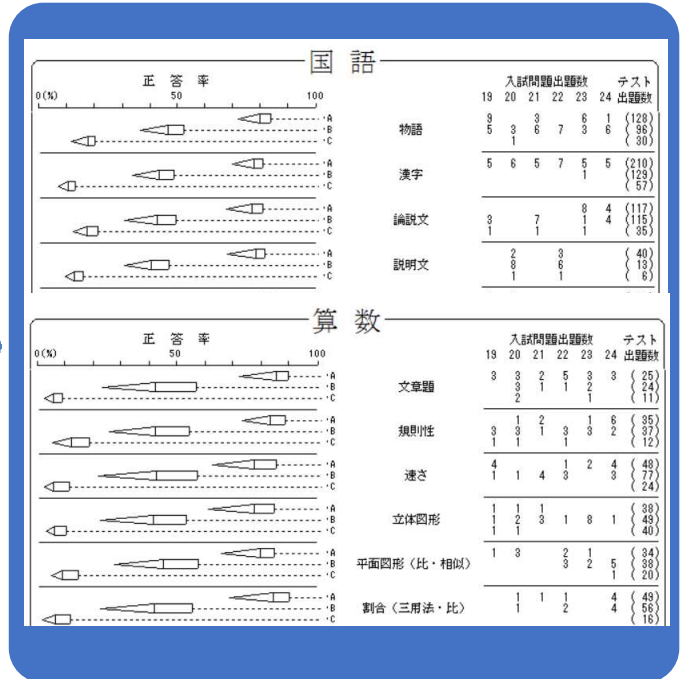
国語

正答率
0(%) 50 100

入試問題出題数
19 20 21 22 23 24
テスト出題数

A B C 物語 9 5 | 3 1 | 3 6 | 7 | 6 3 | 1 6 | (128) (96) (30)

A B C 漢字 5 | 6 | 5 | 7 | 5 1 | 5 | (210) (129) (57)

A B C 論説文 3 1 | | 7 1 | | 8 1 1 | 4 4 | (117) (115) (35)

A B C 説明文 | 2 8 1 | | 3 6 1 | | | (40) (13) (6)

算数

正答率
0(%) 50 100

入試問題出題数
19 20 21 22 23 24
テスト出題数

A B C 文章題 3 | 3 3 2 | 2 1 | 5 1 | 3 2 1 | 3 | (25) (24) (11)

A B C 規則性 3 1 | 1 3 1 | 2 1 | 3 1 | 1 3 | 6 2 | (35) (37) (12)

A B C 速さ 4 1 | 1 | 4 | 1 3 | 2 | 4 3 | (48) (77) (24)

A B C 立体図形 1 1 1 | 1 2 1 | 1 3 | 1 | 8 | 1 | (38) (49) (40)

A B C 平面図形（比・相似） 1 | 3 | | 2 3 | 1 2 | 5 1 | (34) (38) (20)

A B C 割合（三用法・比） | 1 1 | 1 | 1 2 | | 4 4 | (49) (56) (16)